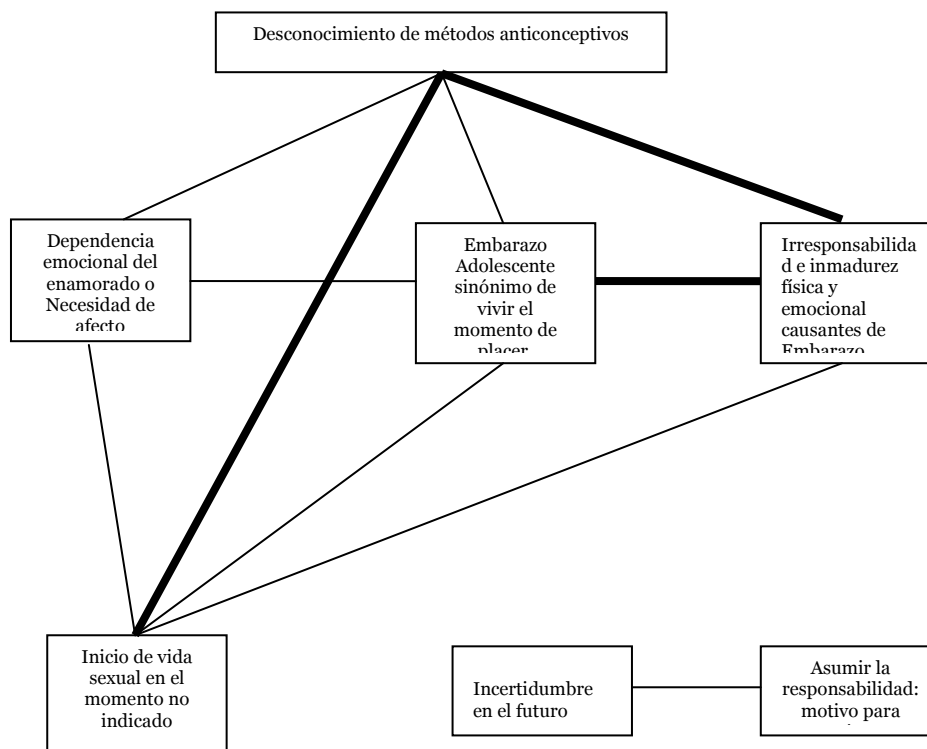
Desconocimiento de métodos anticonceptivos

Dependencia emocional del enamorado o Necesidad de afecto

Embarazo Adolescente sinónimo de vivir el momento de placer

Irresponsabilidad e inmadurez física y emocional causantes de Embarazo

Inicio de vida sexual en el momento no indicado

Incertidumbre en el futuro

Asumir la responsabilidad: motivo para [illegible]